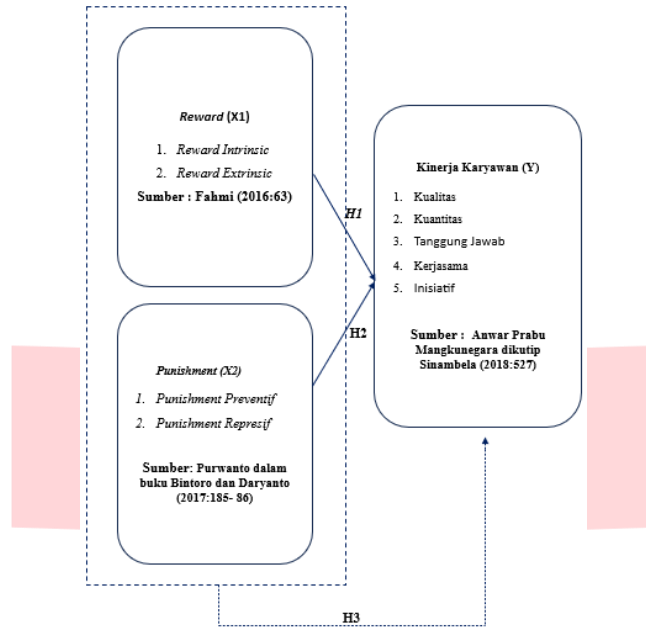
Reward (X1)

1. Reward Intrinsic
2. Reward Extrinsic

Sumber : Fahmi (2016:63)

H1

Kinerja Karyawan (Y)

1. Kualitas
2. Kuantitas
3. Tanggung Jawab
4. Kerjasama
5. Inisiatif

Sumber : Anwar Prabu Mangkunegara dikutip Sinambela (2018:527)

H2

Punishment (X2)

1. Punishment Preventif
2. Punishment Represif

Sumber: Purwanto dalam buku Bintoro dan Daryanto (2017:185- 86)

H3